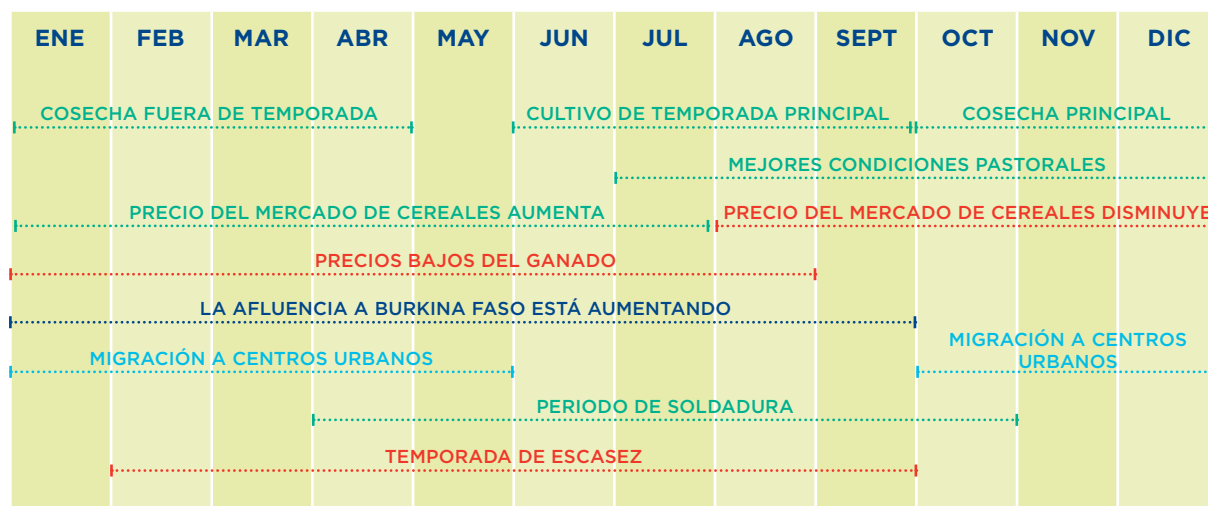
| ENE | FEB | MAR | ABR | MAY | JUN | JUL | AGO | SEPT | OCT | NOV | DIC |
|---|---|---|---|---|---|---|---|---|---|---|---|

COSECHA FUERA DE TEMPORADA

CULTIVO DE TEMPORADA PRINCIPAL

COSECHA PRINCIPAL

MEJORES CONDICIONES PASTORALES

PRECIO DEL MERCADO DE CEREALES AUMENTA

PRECIO DEL MERCADO DE CEREALES DISMINUYE

PRECIOS BAJOS DEL GANADO

LA AFLUENCIA A BURKINA FASO ESTÁ AUMENTANDO

MIGRACIÓN A CENTROS URBANOS

MIGRACIÓN A CENTROS URBANOS

PERIODO DE SOLDADURA

TEMPORADA DE ESCASEZ